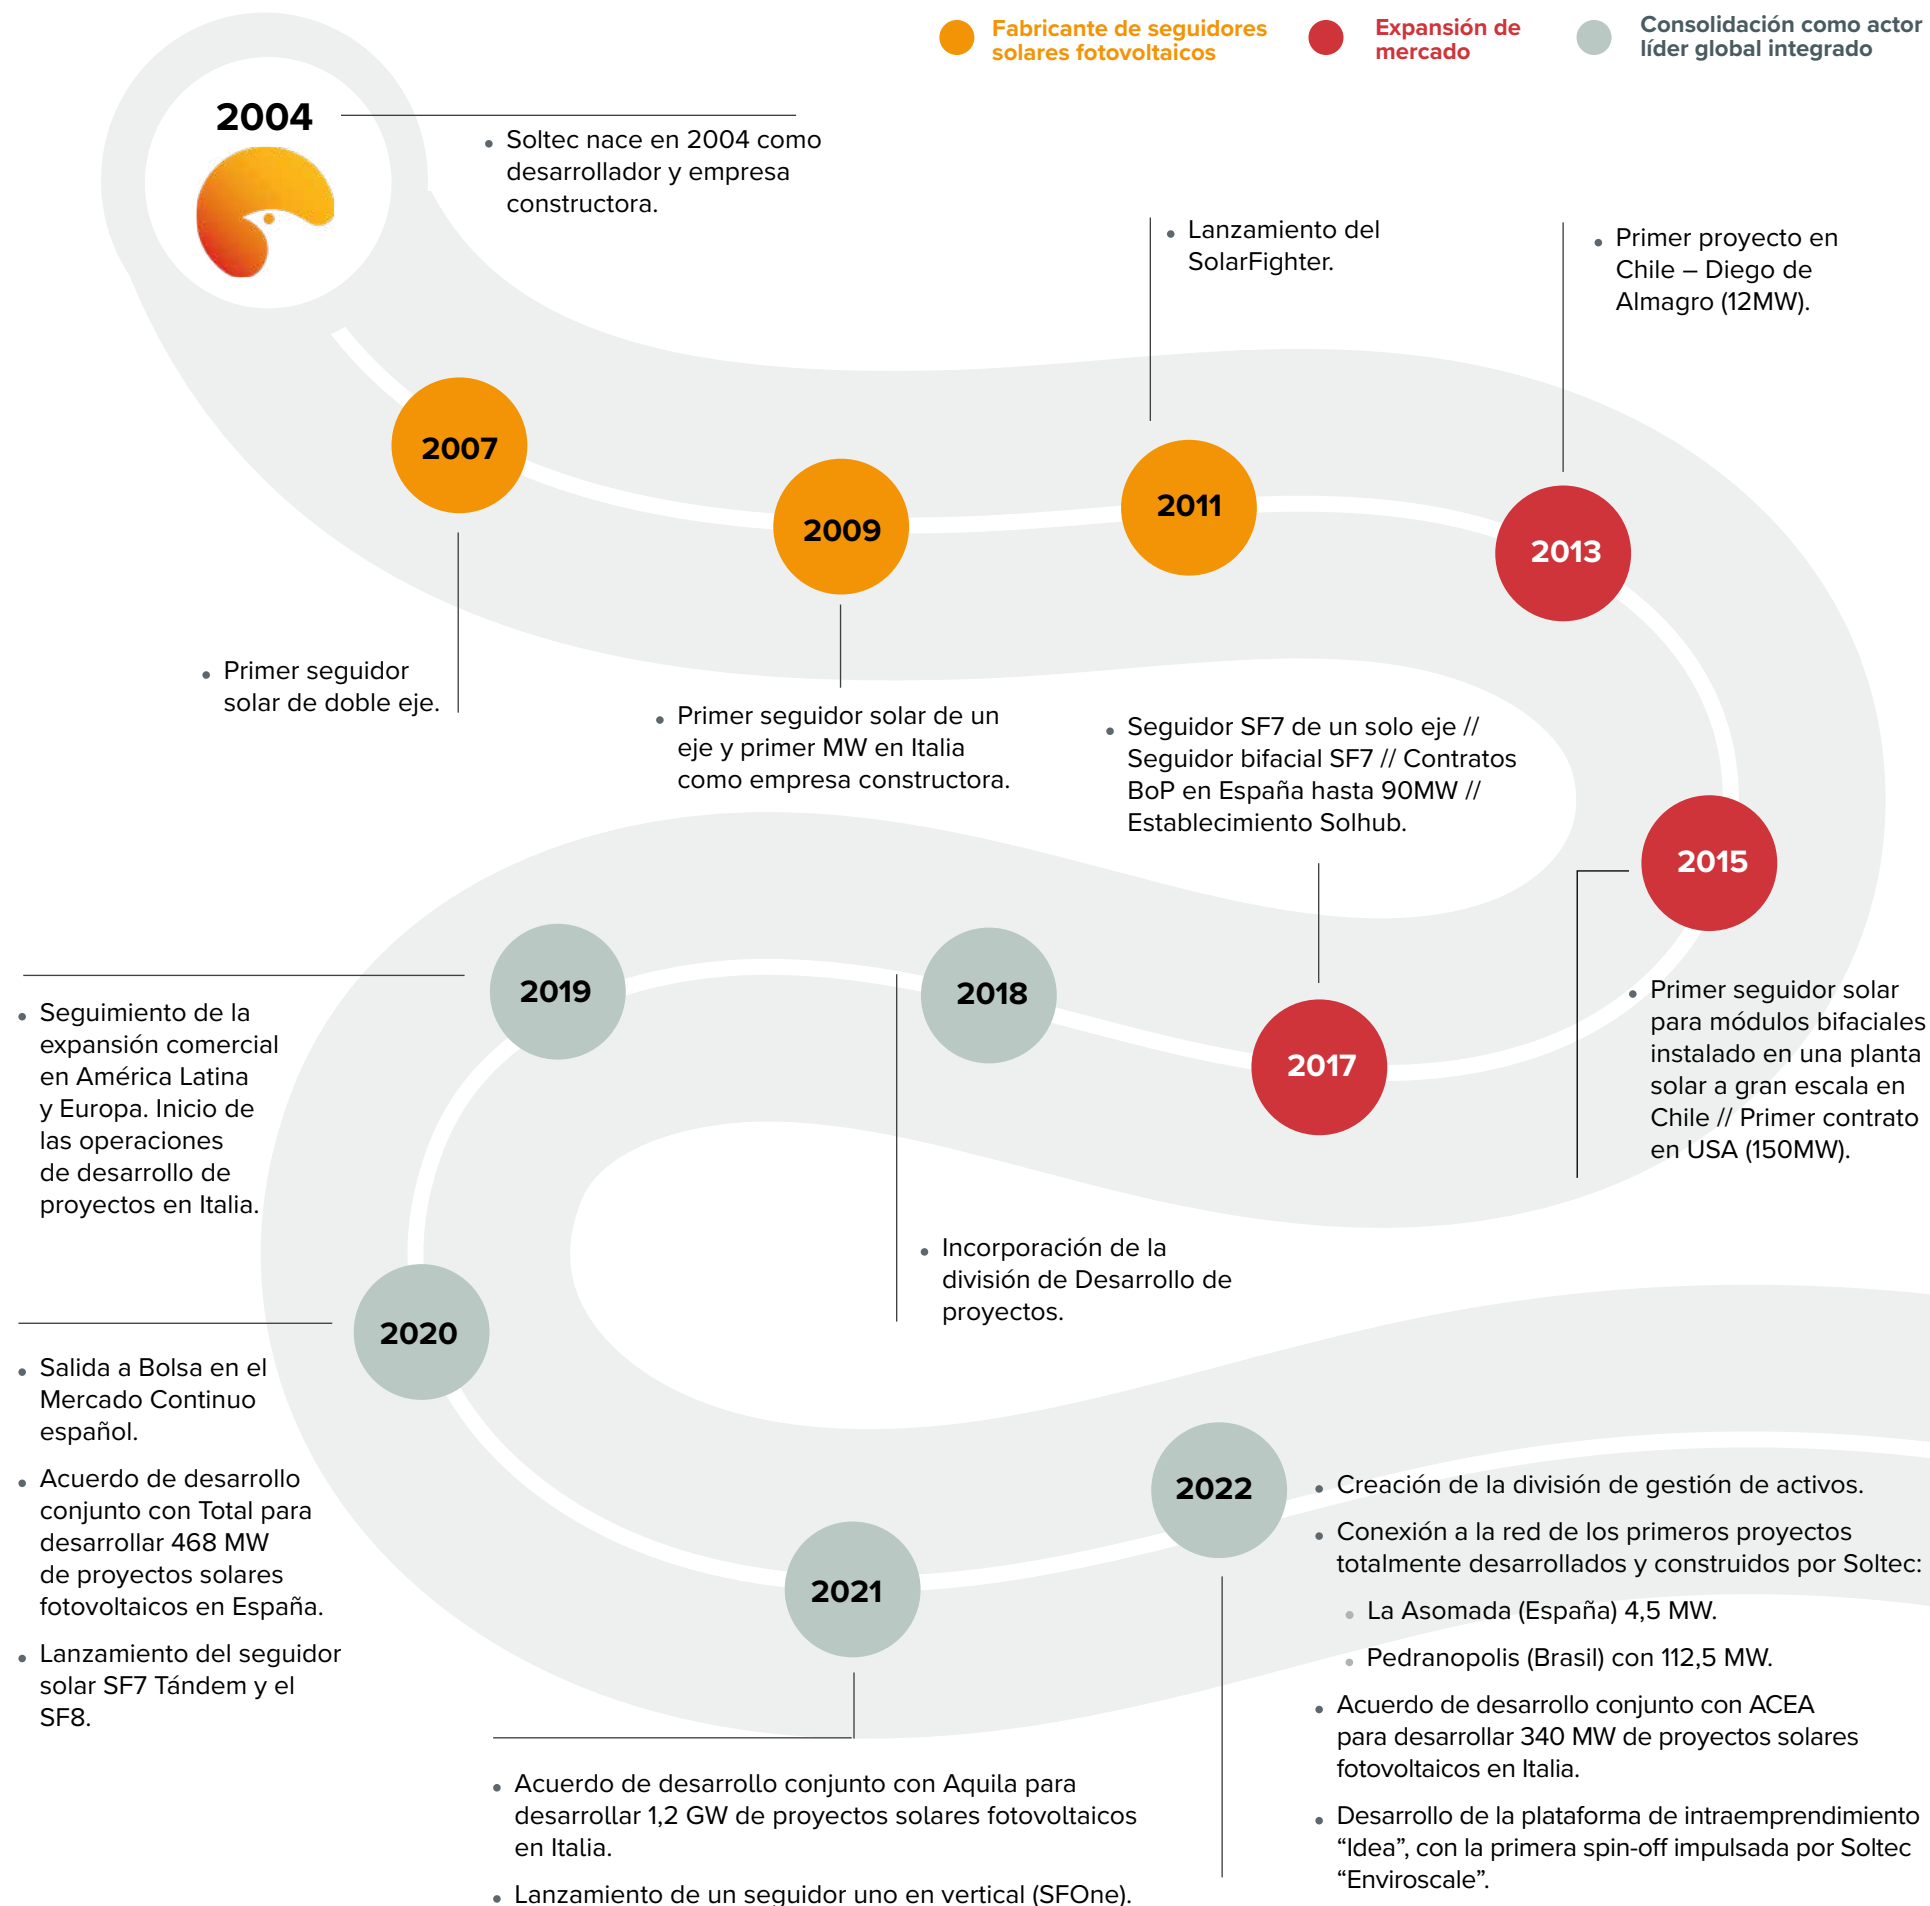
Fabricante de seguidores solares fotovoltaicos

Expansión de mercado

Consolidación como actor líder global integrado

2004

• Soltec nace en 2004 como desarrollador y empresa constructora.

2007

• Primer seguidor solar de doble eje.

2009

• Primer seguidor solar de un eje y primer MW en Italia como empresa constructora.

2011

• Lanzamiento del SolarFighter.

2013

• Primer proyecto en Chile – Diego de Almagro (12MW).

2015

• Primer seguidor solar para módulos bifaciales instalado en una planta solar a gran escala en Chile // Primer contrato en USA (150MW).

2017

• Seguidor SF7 de un solo eje // Seguidor bifacial SF7 // Contratos BoP en España hasta 90MW // Establecimiento Solhub.

2018

• Incorporación de la división de Desarrollo de proyectos.

2019

• Seguimiento de la expansión comercial en América Latina y Europa. Inicio de las operaciones de desarrollo de proyectos en Italia.

2020

• Salida a Bolsa en el Mercado Continuo español.
• Acuerdo de desarrollo conjunto con Total para desarrollar 468 MW de proyectos solares fotovoltaicos en España.
• Lanzamiento del seguidor solar SF7 Tándem y el SF8.

2021

• Acuerdo de desarrollo conjunto con Aquila para desarrollar 1,2 GW de proyectos solares fotovoltaicos en Italia.
• Lanzamiento de un seguidor uno en vertical (SFOne).

2022

• Creación de la división de gestión de activos.
• Conexión a la red de los primeros proyectos totalmente desarrollados y construidos por Soltec:
  • La Asomada (España) 4,5 MW.
  • Pedranopolis (Brasil) con 112,5 MW.
• Acuerdo de desarrollo conjunto con ACEA para desarrollar 340 MW de proyectos solares fotovoltaicos en Italia.
• Desarrollo de la plataforma de intraemprendimiento “Idea”, con la primera spin-off impulsada por Soltec “Enviroscale”.